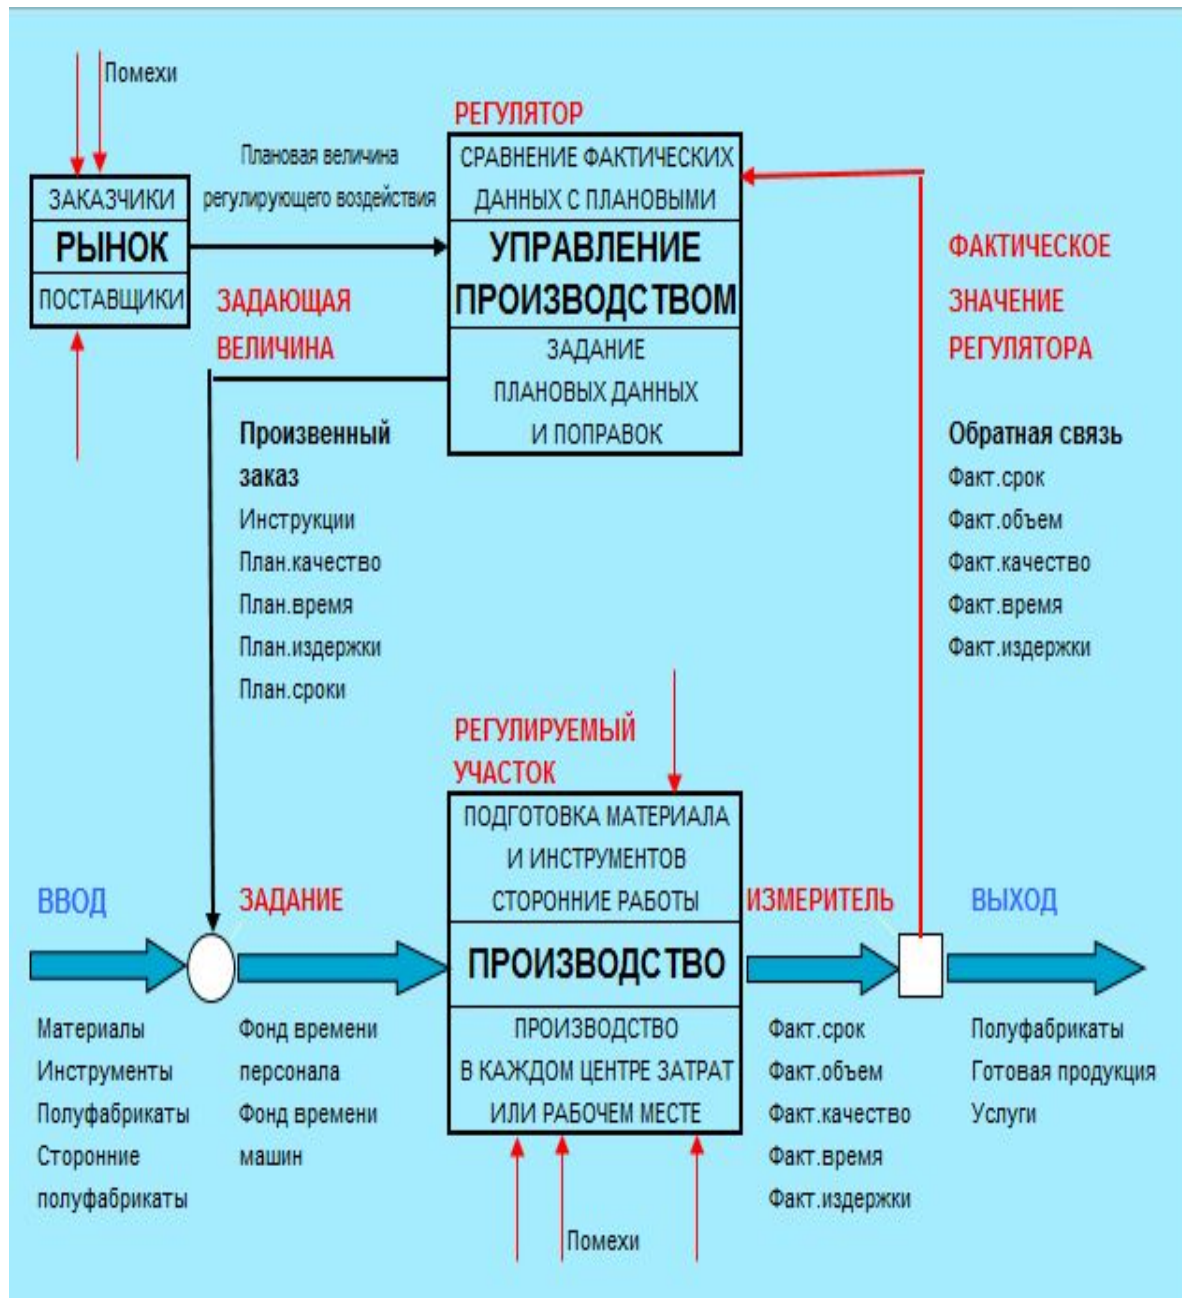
Помехи

ЗАКАЗЧИКИ
РЫНОК
ПОСТАВЩИКИ

Плановая величина регулирующего воздействия

РЕГУЛЯТОР
СРАВНЕНИЕ ФАКТИЧЕСКИХ ДАННЫХ С ПЛАНОВЫМИ
УПРАВЛЕНИЕ ПРОИЗВОДСТВОМ
ЗАДАНИЕ ПЛАНОВЫХ ДАННЫХ И ПОПРАВОК

ФАКТИЧЕСКОЕ ЗНАЧЕНИЕ РЕГУЛЯТОРА

ЗАДАЮЩАЯ ВЕЛИЧИНА

Произвенный заказ
Инструкции
План.качество
План.время
План.издержки
План.сроки

Обратная связь
Факт.срок
Факт.объем
Факт.качество
Факт.время
Факт.издержки

РЕГУЛИРУЕМЫЙ УЧАСТОК
ПОДГОТОВКА МАТЕРИАЛА И ИНСТРУМЕНТОВ
СТОРОННИЕ РАБОТЫ
ПРОИЗВОДСТВО
ПРОИЗВОДСТВО В КАЖДОМ ЦЕНТРЕ ЗАТРАТ ИЛИ РАБОЧЕМ МЕСТЕ

ВВОД
ЗАДАНИЕ
ИЗМЕРИТЕЛЬ
ВЫХОД

Материалы
Инструменты
Полуфабрикаты
Сторонние полуфабрикаты

Фонд времени персонала
Фонд времени машин

Факт.срок
Факт.объем
Факт.качество
Факт.время
Факт.издержки

Полуфабрикаты
Готовая продукция
Услуги

Помехи